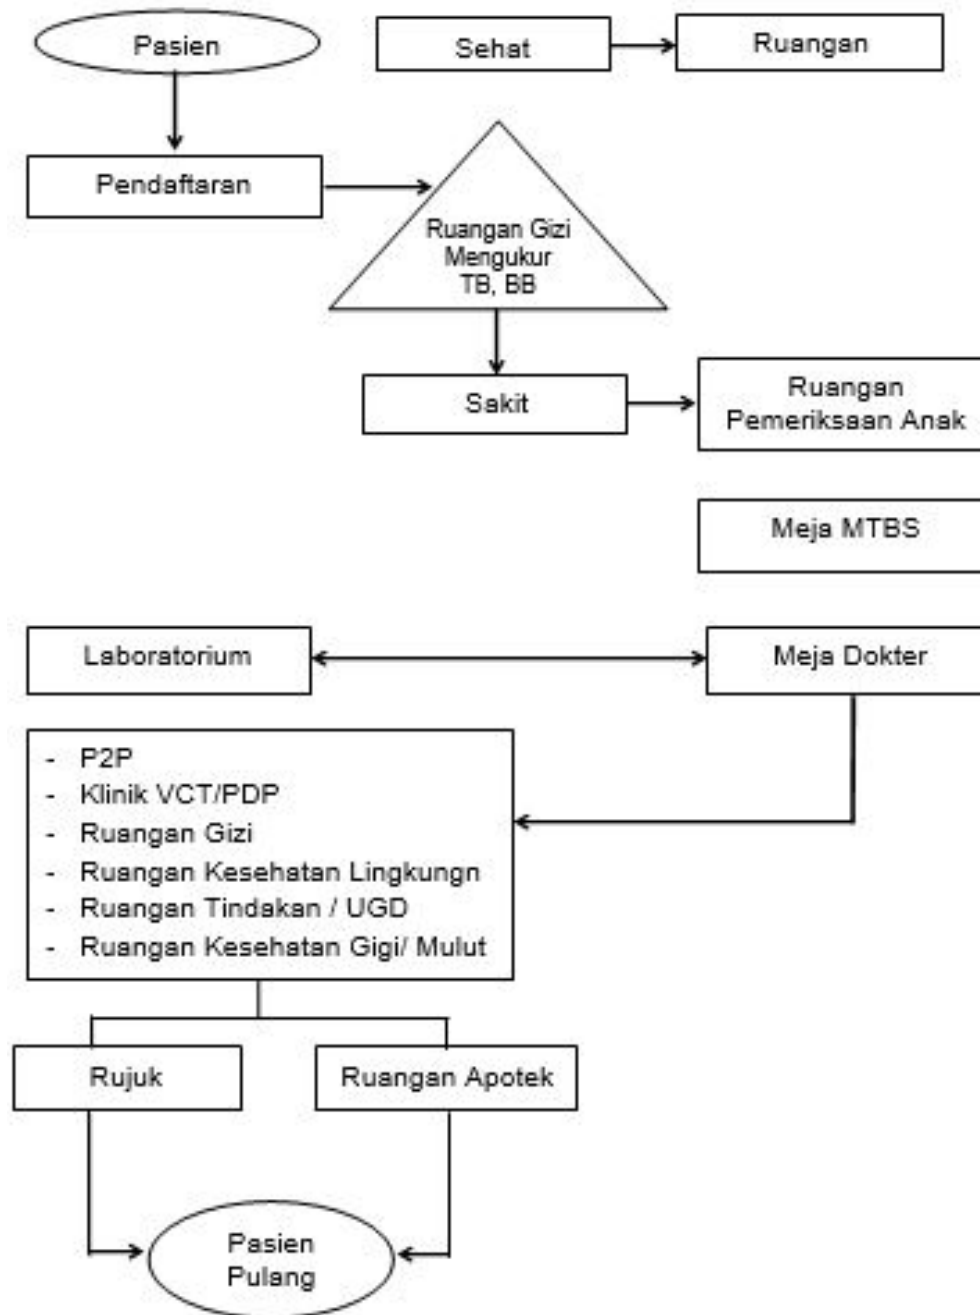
Pasien

Sehat

Ruangan

Pendaftaran

Ruangan Gizi
Mengukur
TB, BB

Sakit

Ruangan
Pemeriksaan Anak

Meja MTBS

Laboratorium

Meja Dokter

- P2P
- Klinik VCT/PDP
- Ruangan Gizi
- Ruangan Kesehatan Lingkungn
- Ruangan Tindakan / UGD
- Ruangan Kesehatan Gigi/ Mulut

Rujuk

Ruangan Apotek

Pasien
Pulang